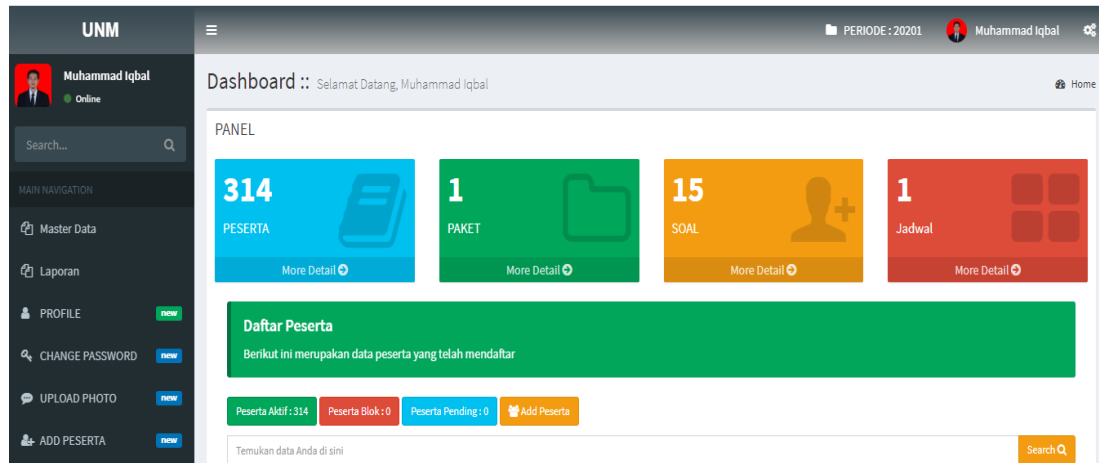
UNM

≡

PERIODE : 20201

Muhammad Iqbal

Muhammad Iqbal
Online

Search...

MAIN NAVIGATION

Master Data

Laporan

PROFILE new

CHANGE PASSWORD new

UPLOAD PHOTO new

ADD PESERTA new

Dashboard :: Selamat Datang, Muhammad Iqbal

Home

PANEL

314
PESERTA
More Detail

1
PAKET
More Detail

15
SOAL
More Detail

1
Jadwal
More Detail

Daftar Peserta

Berikut ini merupakan data peserta yang telah mendaftar

Peserta Aktif : 314

Peserta Blok : 0

Peserta Pending : 0

Add Peserta

Temukan data Anda di sini

Search